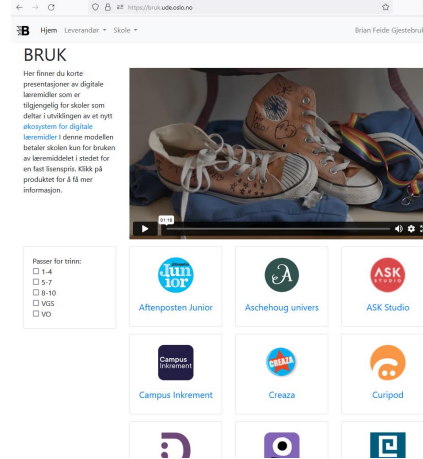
https://bruk.udir.oslo.no

B Hjem Leverandør ▾ Skole ▾ Brian Feide Gjestebruk

BRUK

Her finner du korte presentasjoner av digitale læremidler som er tilgjengelig for skoler som deltar i utviklingen av et nytt økosystem for digitale læremidler I denne modellen betaler skolen kun for bruken av læremiddelet i stedet for en fast lisenspris. Klikk på produktet for å få mer informasjon.

01:18

Passer for trinn:
☐ 1-4
☐ 5-7
☐ 8-10
☐ VGS
☐ VO

Junior
Aftenposten Junior

A
Aschehoug univers

ASK STUDIO
ASK Studio

Campus Inkrement
Campus Inkrement

CREAZA
Creaza

Curipod